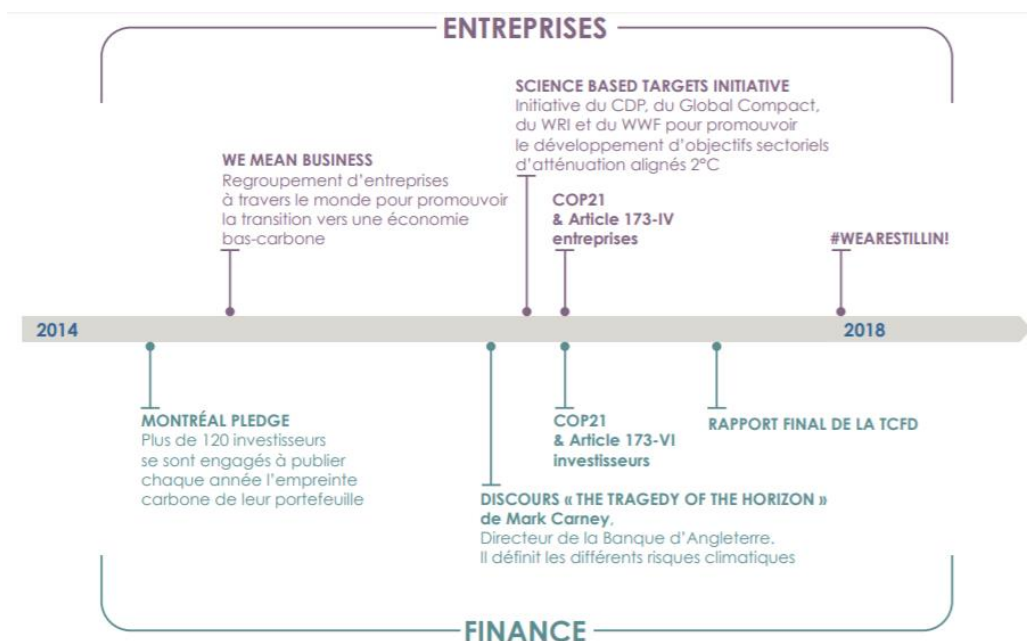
ENTREPRISES

SCIENCE BASED TARGETS INITIATIVE
Initiative du CDP, du Global Compact, du WRI et du WWF pour promouvoir le développement d'objectifs sectoriels d'atténuation alignés 2°C

WE MEAN BUSINESS
Regroupement d'entreprises à travers le monde pour promouvoir la transition vers une économie bas-carbone

COP21
& Article 173-IV
entreprises

#WEARESTILLIN!

2014

2018

MONTRÉAL PLEDGE
Plus de 120 investisseurs se sont engagés à publier chaque année l'empreinte carbone de leur portefeuille

COP21
& Article 173-VI
investisseurs

RAPPORT FINAL DE LA TCFD

DISCOURS « THE TRAGEDY OF THE HORIZON »
de Mark Carney,
Directeur de la Banque d'Angleterre.
Il définit les différents risques climatiques

FINANCE